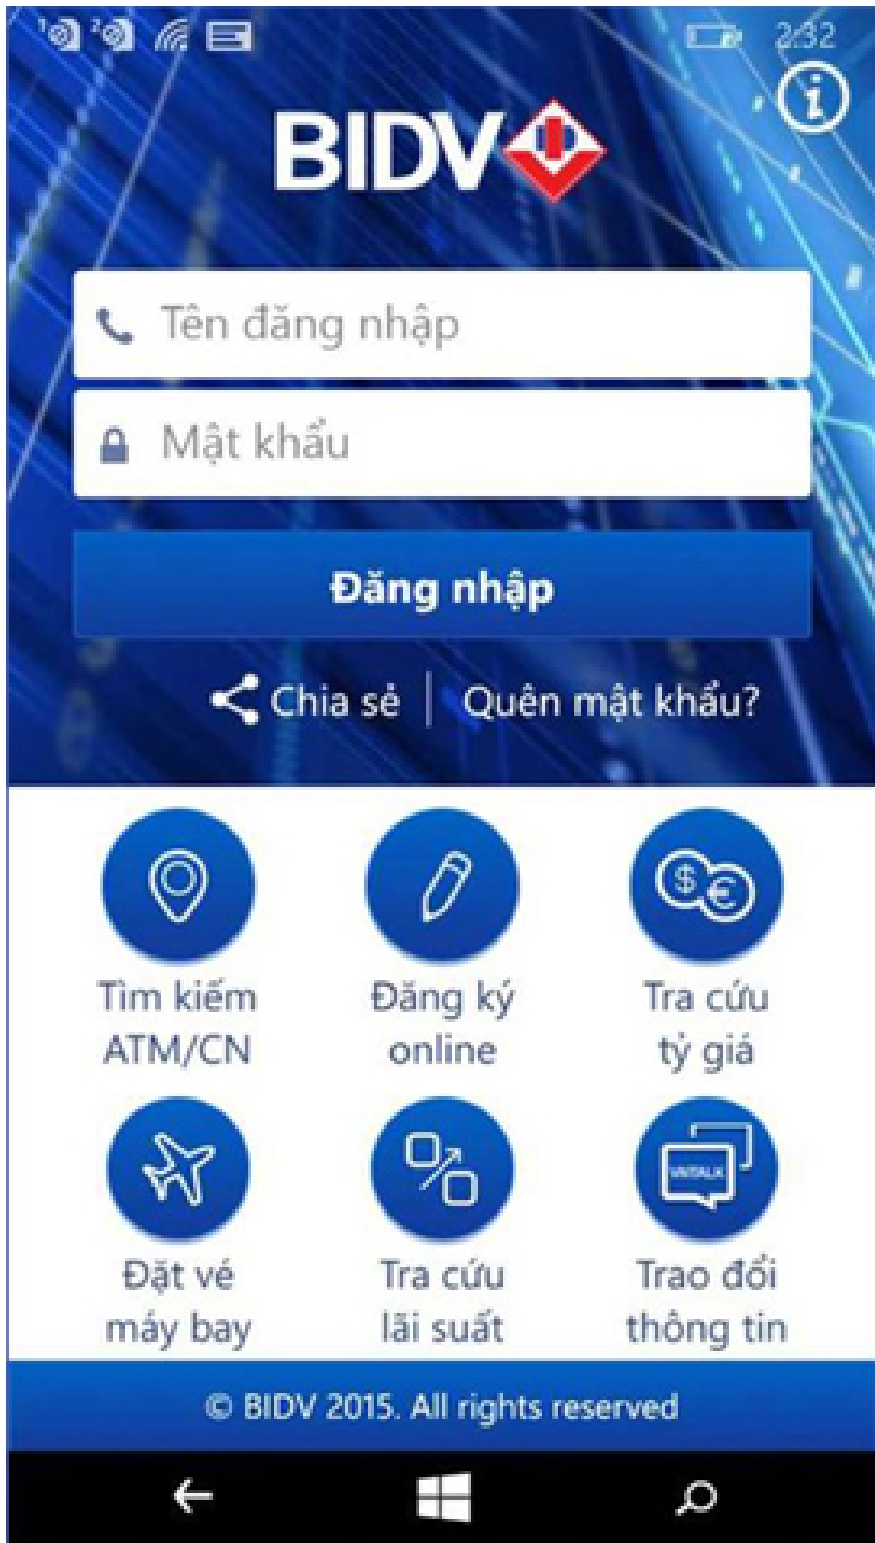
2:32

BIDV

Tên đăng nhập

Mật khẩu

Đăng nhập

Chia sẻ | Quên mật khẩu?

Tìm kiếm ATM/CN

Đăng ký online

Tra cứu tỷ giá

Đặt vé máy bay

Tra cứu lãi suất

Trao đổi thông tin

© BIDV 2015. All rights reserved